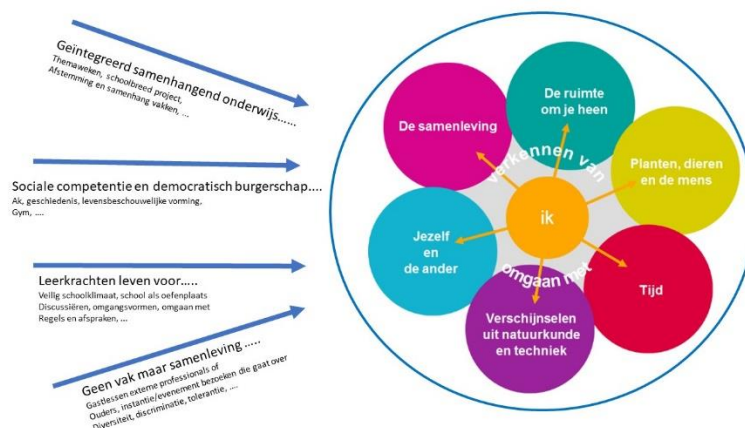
Geïntegreerd samenhangend onderwijs......
Themaweken, schoolbreed project,
Afstemming en samenhang vakken, ...

Sociale competentie en democratisch burgerschap....
Ak, geschiedenis, levensbeschouwelijke vorming,
Gym, ....

Leerkrachten leven voor.....
Veilig schoolklimaat, school als oefenplaats
Discussiëren, omgangsvormen, omgaan met
Regels en afspraken, ...

Geen vak maar samenleving .....
Gastlessen externe professionals of
Ouders, instantie/evenement bezoeken die gaat over
Diversiteit, discriminatie, tolerantie, ...

De samenleving
De ruimte om je heen
Planten, dieren en de mens
verkennen van
ik
Jezelf en de ander
omgaan met
Tijd
Verschijnselen uit natuurkunde en techniek